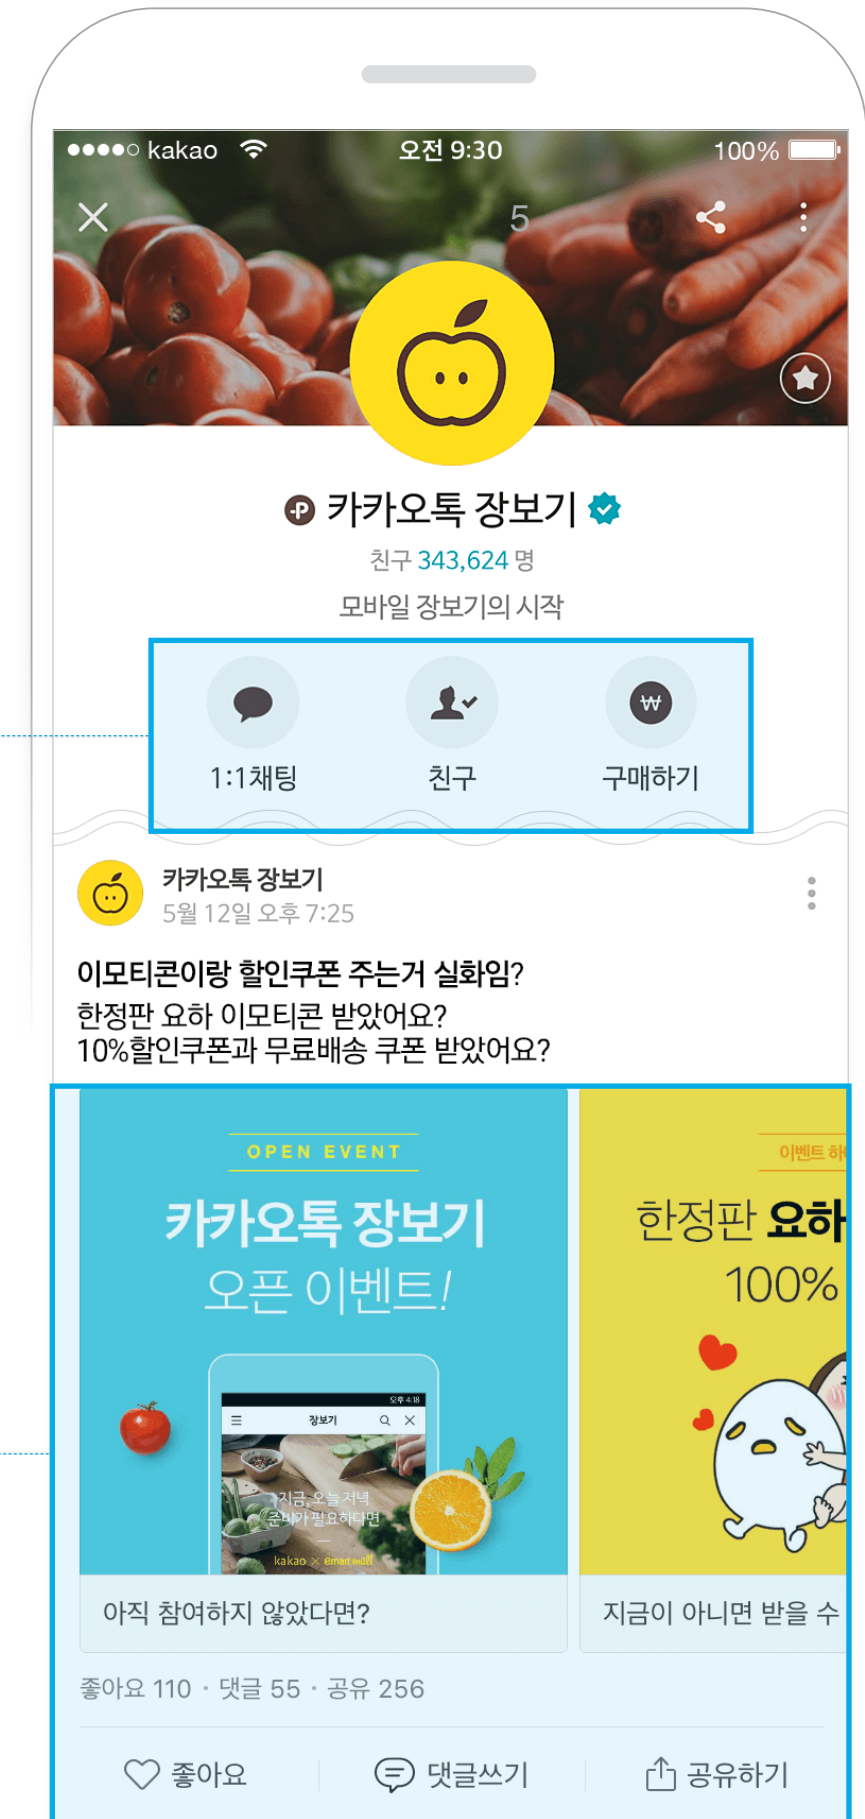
●●●●○ kakao 오전 9:30 100%

5

카카오톡 장보기

친구 343,624 명

모바일 장보기의 시작

1:1채팅

친구

구매하기

카카오톡 장보기
5월 12일 오후 7:25

이모티콘이랑 할인쿠폰 주는거 실화임?
한정판 요하 이모티콘 받았어요?
10%할인쿠폰과 무료배송 쿠폰 받았어요?

OPEN EVENT

카카오톡 장보기
오픈 이벤트!

오후 4:18
장보기
지금, 오늘 저녁
준비가 필요하다면
kakao × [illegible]

아직 참여하지 않았다면?

이벤트 하

한정판 요하
100%

지금이 아니면 받을 수

좋아요 110 · 댓글 55 · 공유 256

좋아요 댓글쓰기 공유하기